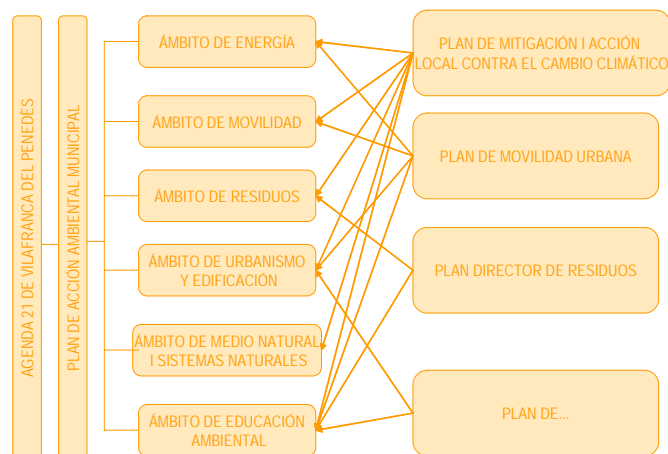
AGENDA 21 DE VILAFRANCA DEL PENEDÈS

PLAN DE ACCIÓN AMBIENTAL MUNICIPAL

ÁMBITO DE ENERGÍA

ÁMBITO DE MOVILIDAD

ÁMBITO DE RESIDUOS

ÁMBITO DE URBANISMO Y EDIFICACIÓN

ÁMBITO DE MEDIO NATURAL I SISTEMAS NATURALES

ÁMBITO DE EDUCACIÓN AMBIENTAL

PLAN DE MITIGACIÓN I ACCIÓN LOCAL CONTRA EL CAMBIO CLIMÁTICO

PLAN DE MOVILIDAD URBANA

PLAN DIRECTOR DE RESIDUOS

PLAN DE...